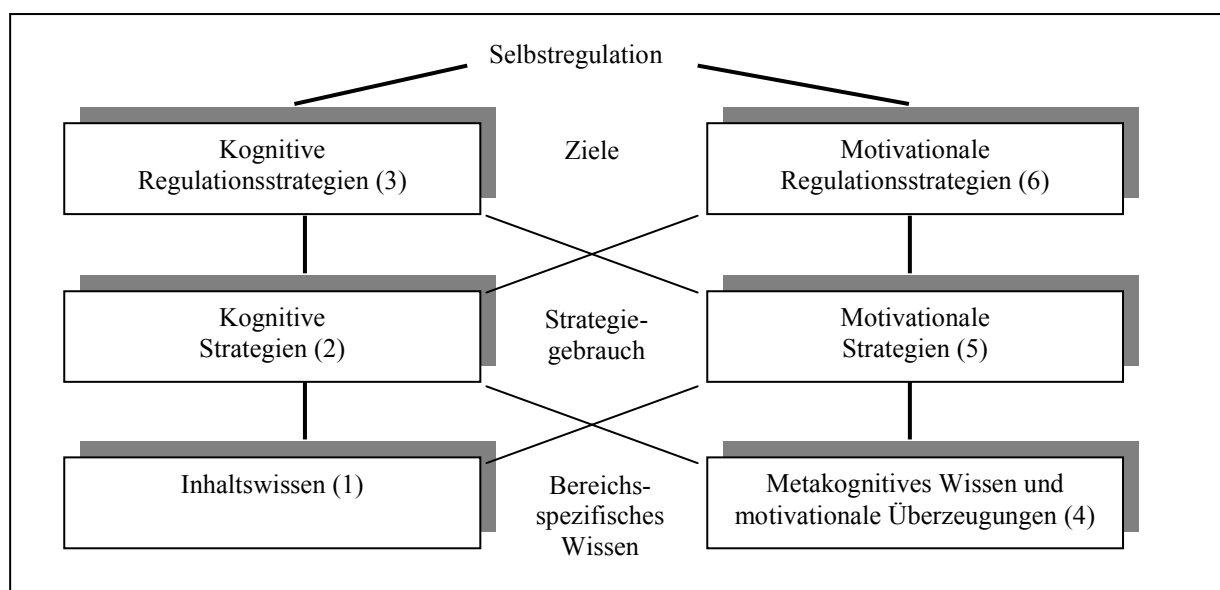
Selbstregulation

Kognitive Regulationsstrategien (3)

Ziele

Motivationale Regulationsstrategien (6)

Kognitive Strategien (2)

Strategiegebrauch

Motivationale Strategien (5)

Inhaltswissen (1)

Bereichsspezifisches Wissen

Metakognitives Wissen und motivationale Überzeugungen (4)